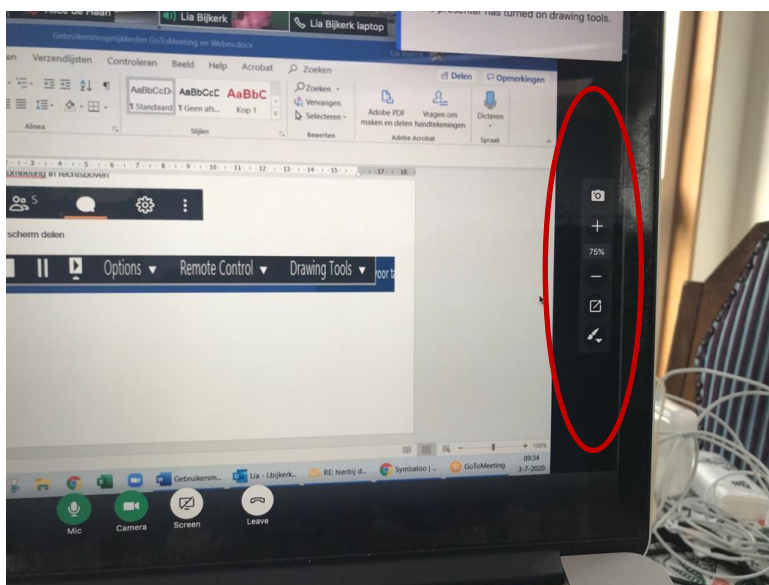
Alice de Haan
Lia Bijkerk
Lia Bijkerk laptop
presenter has turned on drawing tools.

Gebruikersmogelijkheden GoToMeeting en Webexdocx

en Verzendlijsten Controleren Beeld Help Acrobat Zoeken
Delen Opmerkingen

AaBbCcDc ¶ Standaard
AaBbCcC ¶ Geen afs...
AaBbC Kop 1
Zoeken
Vervangen
Selecteren
Adobe PDF maken en delen
Vragen om handtekeningen
Dicteren
Alinea
Stijlen
Bewerken
Adobe Acrobat
Spraak

in rechtsboven
5
scherm delen
Options ▾ Remote Control ▾ Drawing Tools ▾

75%

100%

Gebruikersm...
Lia - l.bijkerk...
RE: hierbij d...
Symbaloo |...
GoToMeeting
09:34
3-7-2020

Mic
Camera
Screen
Leave